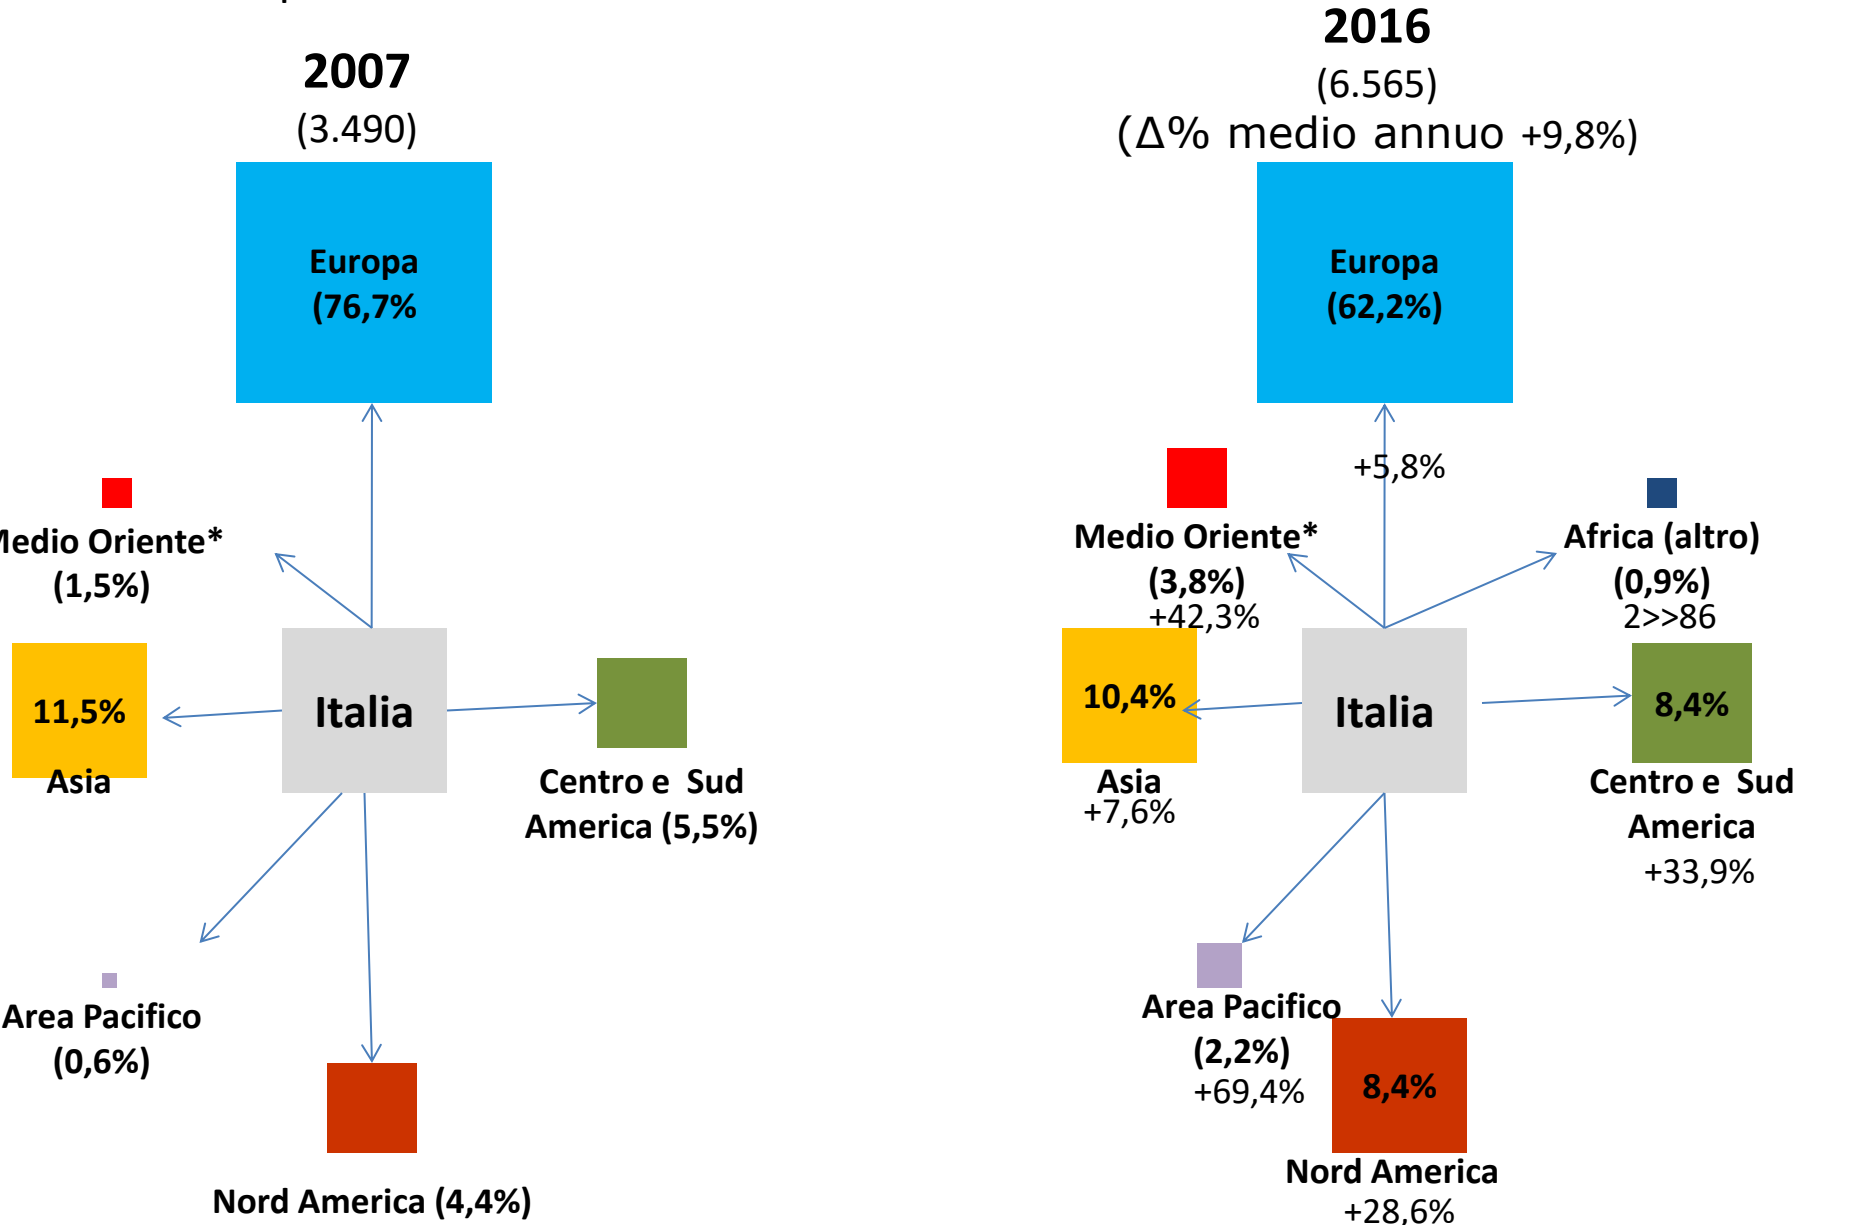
2007
(3.490)

Europa
(76,7%

Medio Oriente*
(1,5%)

11,5%
Asia

Italia

Centro e Sud America (5,5%)

Area Pacifico
(0,6%)

Nord America (4,4%)

2016
(6.565)
(Δ% medio annuo +9,8%)

Europa
(62,2%)

+5,8%

Medio Oriente*
(3,8%)
+42,3%

Africa (altro)
(0,9%)
2>>86

10,4%
Asia
+7,6%

Italia

8,4%
Centro e Sud America
+33,9%

Area Pacifico
(2,2%)
+69,4%

8,4%
Nord America
+28,6%